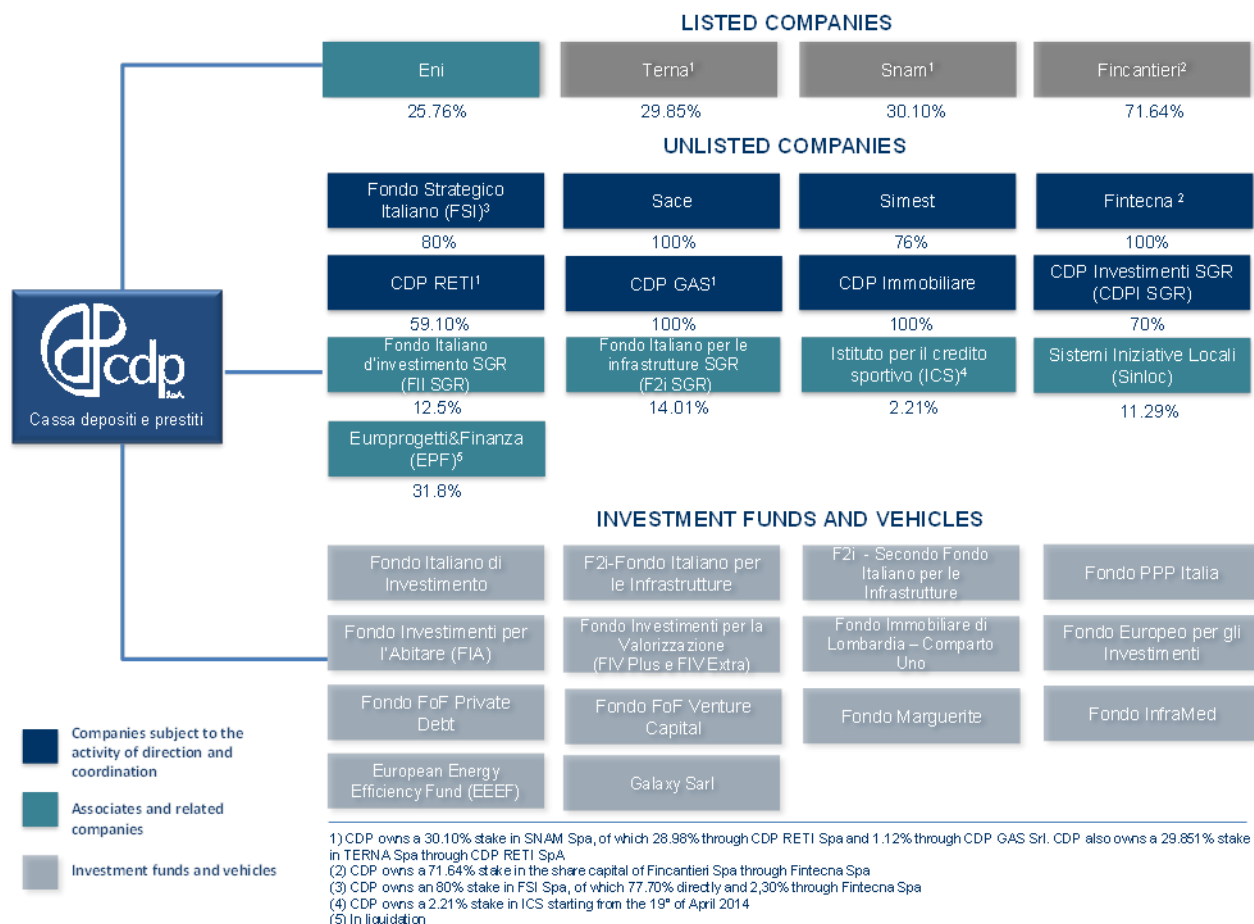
LISTED COMPANIES

Eni
25.76%

Terna¹
29.85%

Snam¹
30.10%

Fincantieri²
71.64%

UNLISTED COMPANIES

Fondo Strategico Italiano (FSI)³
80%

Sace
100%

Simest
76%

Fintecna ²
100%

CDP RETI¹
59.10%

CDP GAS¹
100%

CDP Immobiliare
100%

CDP Investimenti SGR (CDPI SGR)
70%

Fondo Italiano d'investimento SGR (FII SGR)
12.5%

Fondo Italiano per le infrastrutture SGR (F2i SGR)
14.01%

Istituto per il credito sportivo (ICS)⁴
2.21%

Sistemi Iniziative Locali (Sinloc)
11.29%

Europrogetti&Finanza (EPF)⁵
31.8%

cdp
Cassa depositi e prestiti

INVESTMENT FUNDS AND VEHICLES

Fondo Italiano di Investimento

F2i-Fondo Italiano per le Infrastrutture

F2i - Secondo Fondo Italiano per le Infrastrutture

Fondo PPP Italia

Fondo Investimenti per l'Abitare (FIA)

Fondo Investimenti per la Valorizzazione (FIV Plus e FIV Extra)

Fondo Immobiliare di Lombardia – Comparto Uno

Fondo Europeo per gli Investimenti

Fondo FoF Private Debt

Fondo FoF Venture Capital

Fondo Marguerite

Fondo InfraMed

European Energy Efficiency Fund (EEEF)

Galaxy Sarl

Companies subject to the activity of direction and coordination

Associates and related companies

Investment funds and vehicles

1) CDP owns a 30.10% stake in SNAM Spa, of which 28.98% through CDP RETI Spa and 1.12% through CDP GAS Srl. CDP also owns a 29.851% stake in TERNA Spa through CDP RETI SpA
(2) CDP owns a 71.64% stake in the share capital of Fincantieri Spa through Fintecna Spa
(3) CDP owns an 80% stake in FSI Spa, of which 77.70% directly and 2,30% through Fintecna Spa
(4) CDP owns a 2.21% stake in ICS starting from the 19° of April 2014
(5) In liquidation